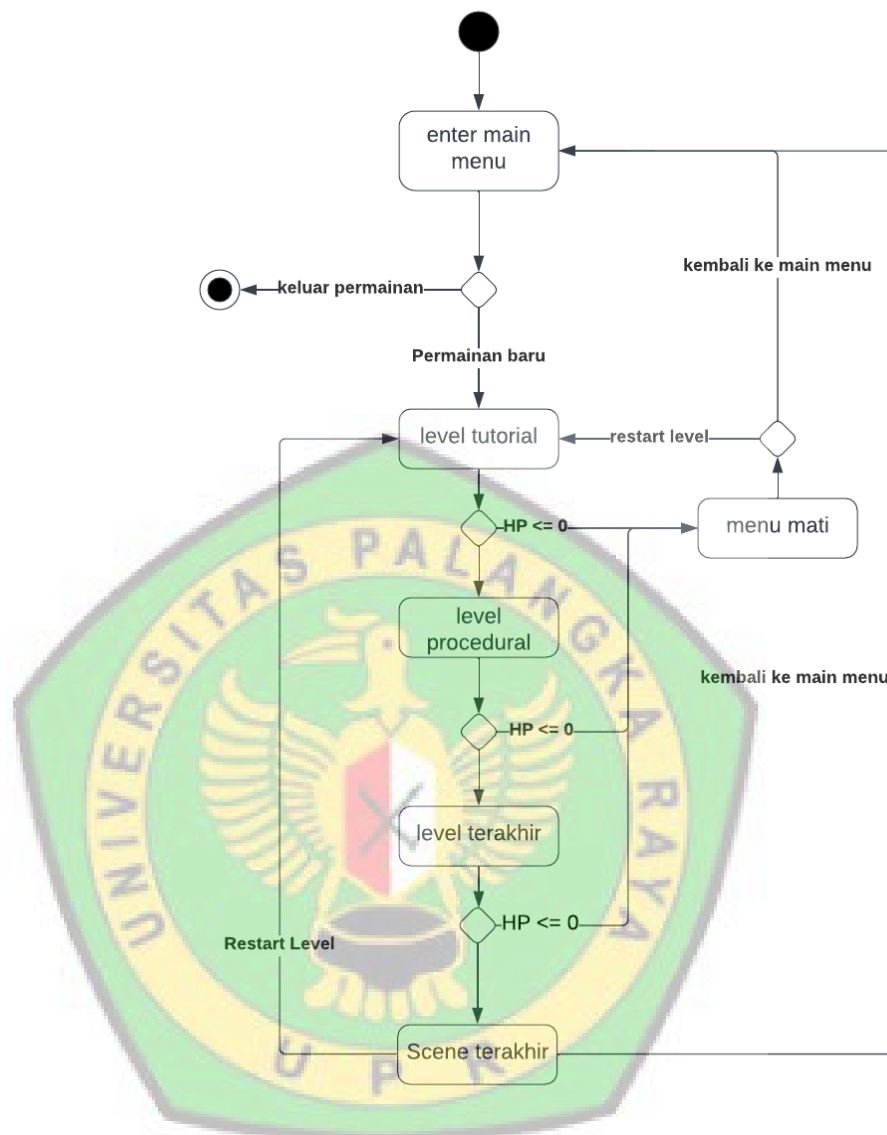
enter main menu

kembali ke main menu

keluar permainan

Permainan baru

level tutorial

restart level

HP <= 0

menu mati

UNIVERSITAS PALANGKA RAYA

level procedural

kembali ke main menu

HP <= 0

level terakhir

HP <= 0

Restart Level

Scene terakhir

U P R